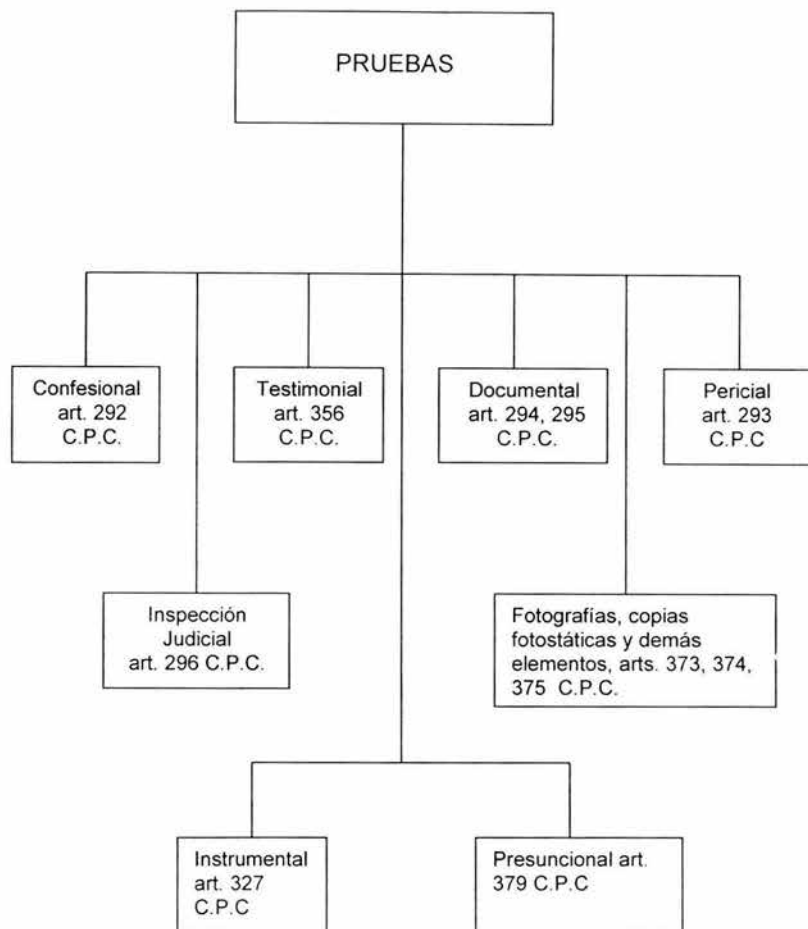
PRUEBAS

Confesional art. 292 C.P.C.

Testimonial art. 356 C.P.C.

Documental art. 294, 295 C.P.C.

Pericial art. 293 C.P.C

Inspección Judicial art. 296 C.P.C.

Fotografías, copias fotostáticas y demás elementos, arts. 373, 374, 375 C.P.C.

Instrumental art. 327 C.P.C

Presuncional art. 379 C.P.C